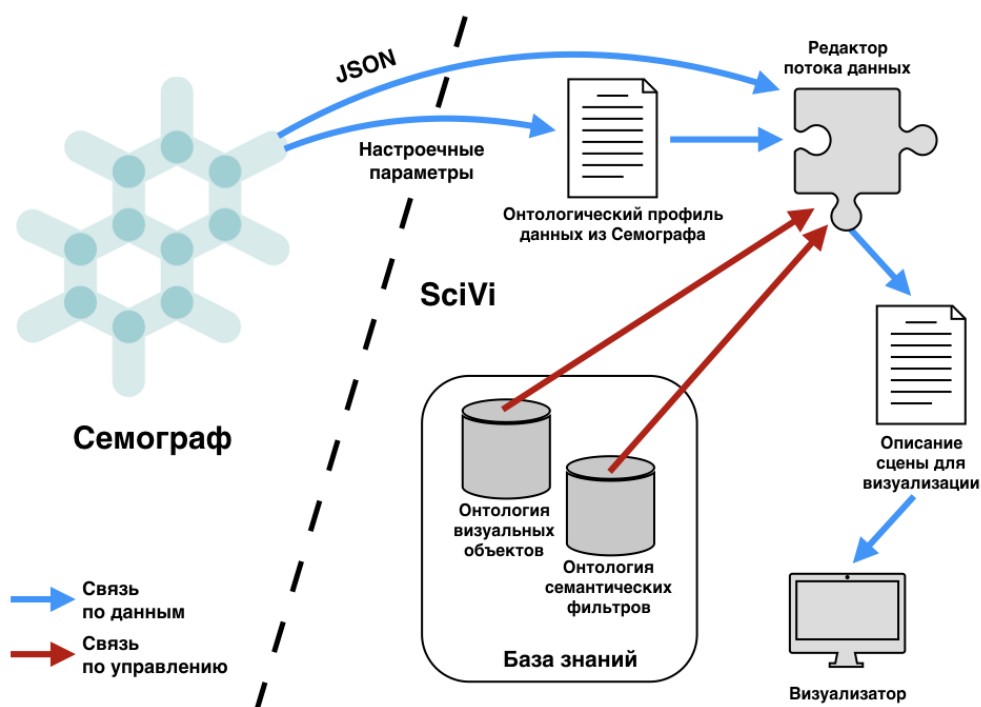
JSON

Редактор потока данных

Настроечные параметры

Онтологический профиль данных из Семографа

SciVi

Семограф

Описание сцены для визуализации

Онтология визуальных объектов

Онтология семантических фильтров

База знаний

Связь по данным

Связь по управлению

Визуализатор